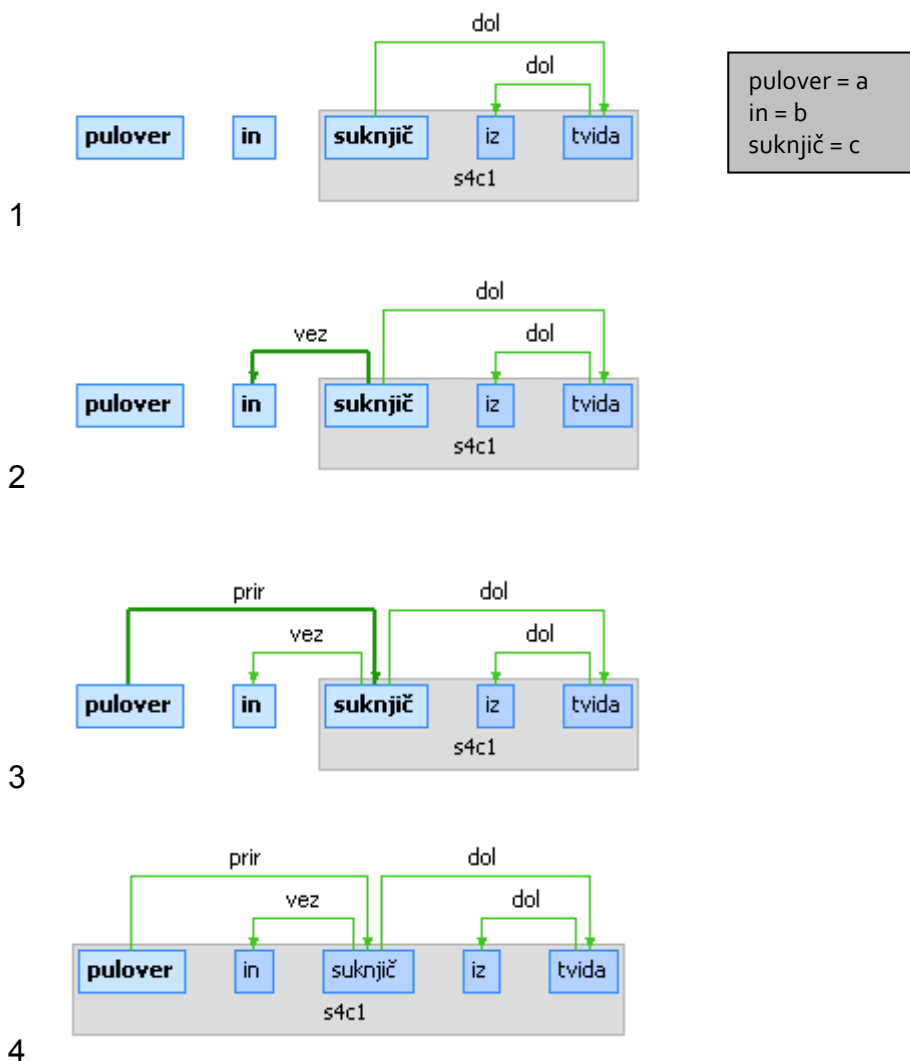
dol

dol

pulover

in

suknjič

iz

tvida

s4c1

pulover = a
in = b
suknjič = c

1

dol

vez

dol

pulover

in

suknjič

iz

tvida

s4c1

2

prir

dol

vez

dol

pulover

in

suknjič

iz

tvida

s4c1

3

prir

dol

vez

dol

pulover

in

suknjič

iz

tvida

s4c1

4